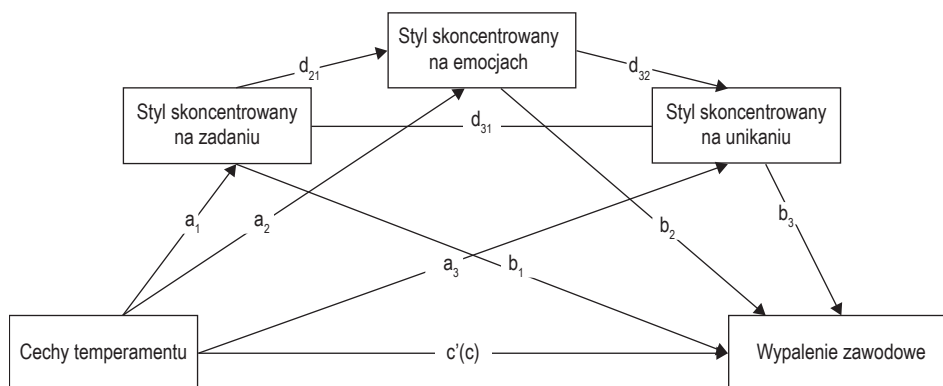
Styl skoncentrowany na emocjach

$d_{21}$

$d_{32}$

Styl skoncentrowany na zadaniu

$d_{31}$

Styl skoncentrowany na unikaniu

$a_1$

$a_2$

$b_2$

$b_3$

$a_3$

$b_1$

Cechy temperamentu

c'(c)

Wypalenie zawodowe